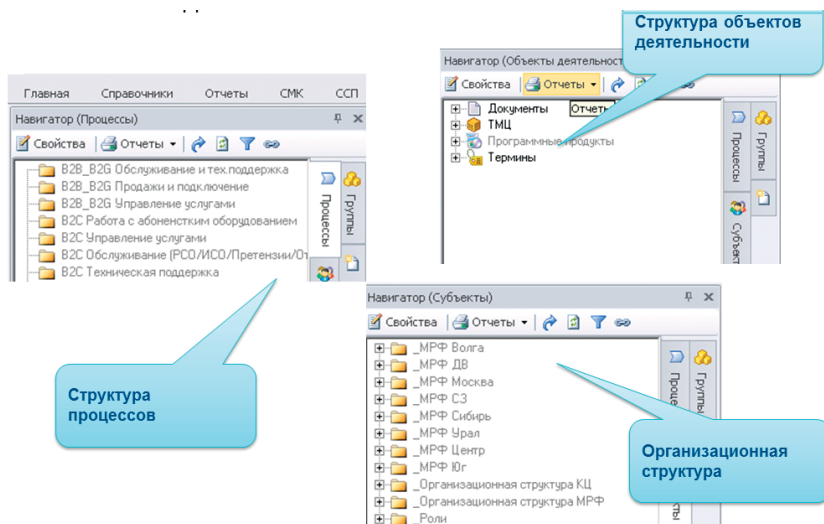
Структура объектов деятельности

Навигатор (Объекты деятельност

Свойства | Отчеты ▾

Документы
ТМЦ
Программные продукты
Термины

Отчеты

Процессы
Группы
Субъе

Главная Справочники Отчеты СМК ССП

Навигатор (Процессы)

Свойства | Отчеты ▾

B2B_B2G Обслуживание и тех.поддержка
B2B_B2G Продажи и подключение
B2B_B2G Управление услугами
B2C Работа с абоненстким оборудованием
B2C Управление услугами
B2C Обслуживание (РСО/ИСО/Претензии/От
B2C Техническая поддержка

Процессы
Группы

Структура процессов

Навигатор (Субъекты)

Свойства | Отчеты ▾

_МРФ Волга
_МРФ ДВ
_МРФ Москва
_МРФ СЗ
_МРФ Сибирь
_МРФ Урал
_МРФ Центр
_МРФ Юг
_Организационная структура КЦ
_Организационная структура МРФ
_Роли

Проце
Группы

Организационная структура